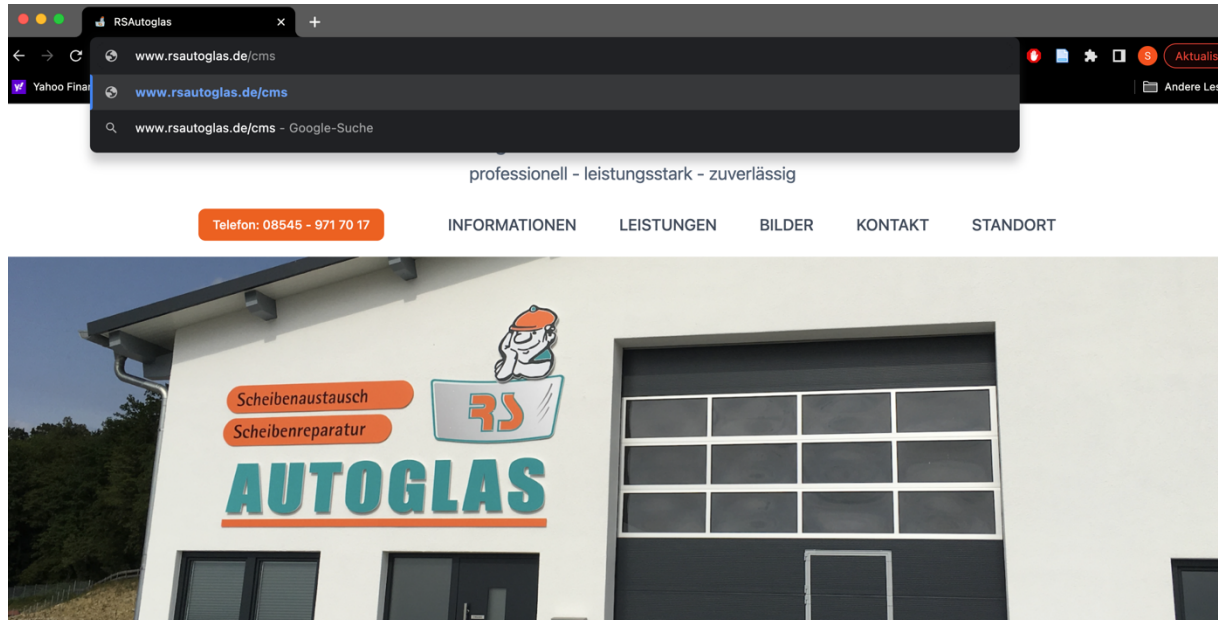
RSAutoglas

www.rsautoglas.de/cms

www.rsautoglas.de/cms

www.rsautoglas.de/cms - Google-Suche

Yahoo Finar

S Aktualis

Andere Les

professionell - leistungsstark - zuverlässig

Telefon: 08545 - 971 70 17

INFORMATIONEN LEISTUNGEN BILDER KONTAKT STANDORT

Scheibenaustausch

Scheibenreparatur

RS

AUTOGLAS